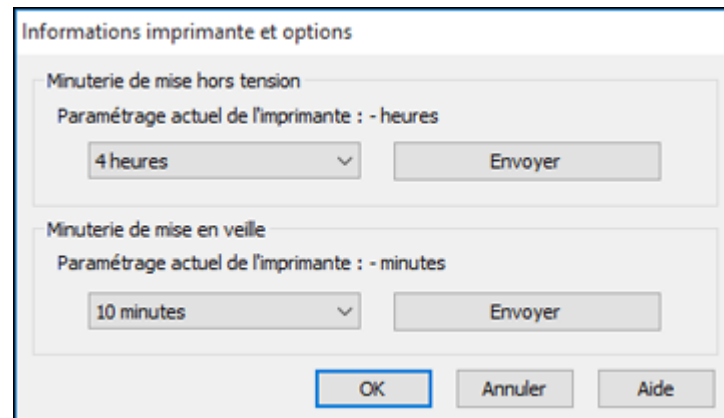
Informations imprimante et options

Minuterie de mise hors tension

Paramétrage actuel de l'imprimante : - heures

4 heures

Envoyer

Minuterie de mise en veille

Paramétrage actuel de l'imprimante : - minutes

10 minutes

Envoyer

OK

Annuler

Aide